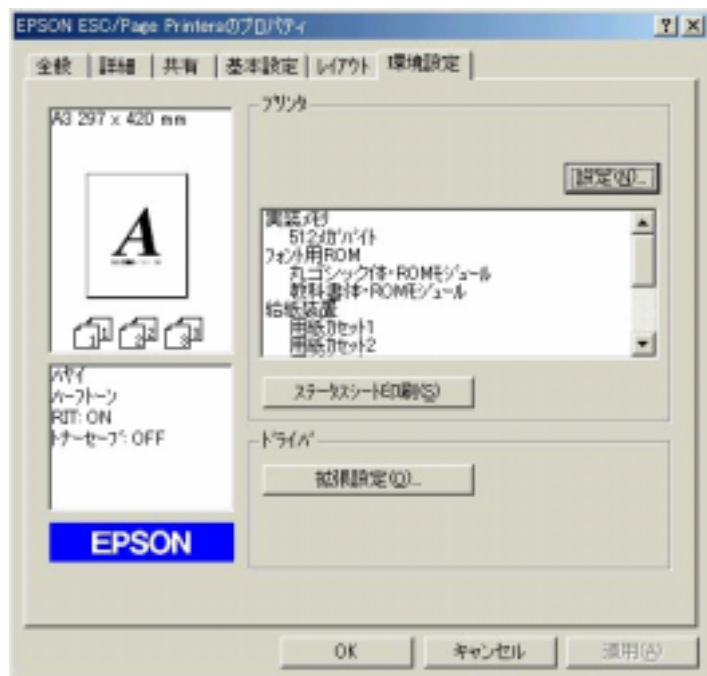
EPSON ESC/Page Printersのプロパティ

?
×

全般
詳細
共有
基本設定
レイアウト
環境設定

A3 297 x 420 mm

A

1
2
3

メディア
ハーフトーン
RIT: ON
トナーセーブ: OFF

EPSON

プリンタ

設定(N)...

実装メモリ
512メガバイト
フォント用ROM
丸ゴシック体・ROMモジュール
教科書体・ROMモジュール
給紙装置
用紙カセット1
用紙カセット2

ステータスシート印刷(S)

ドライバ

拡張設定(O)...

OK
キャンセル
適用(A)